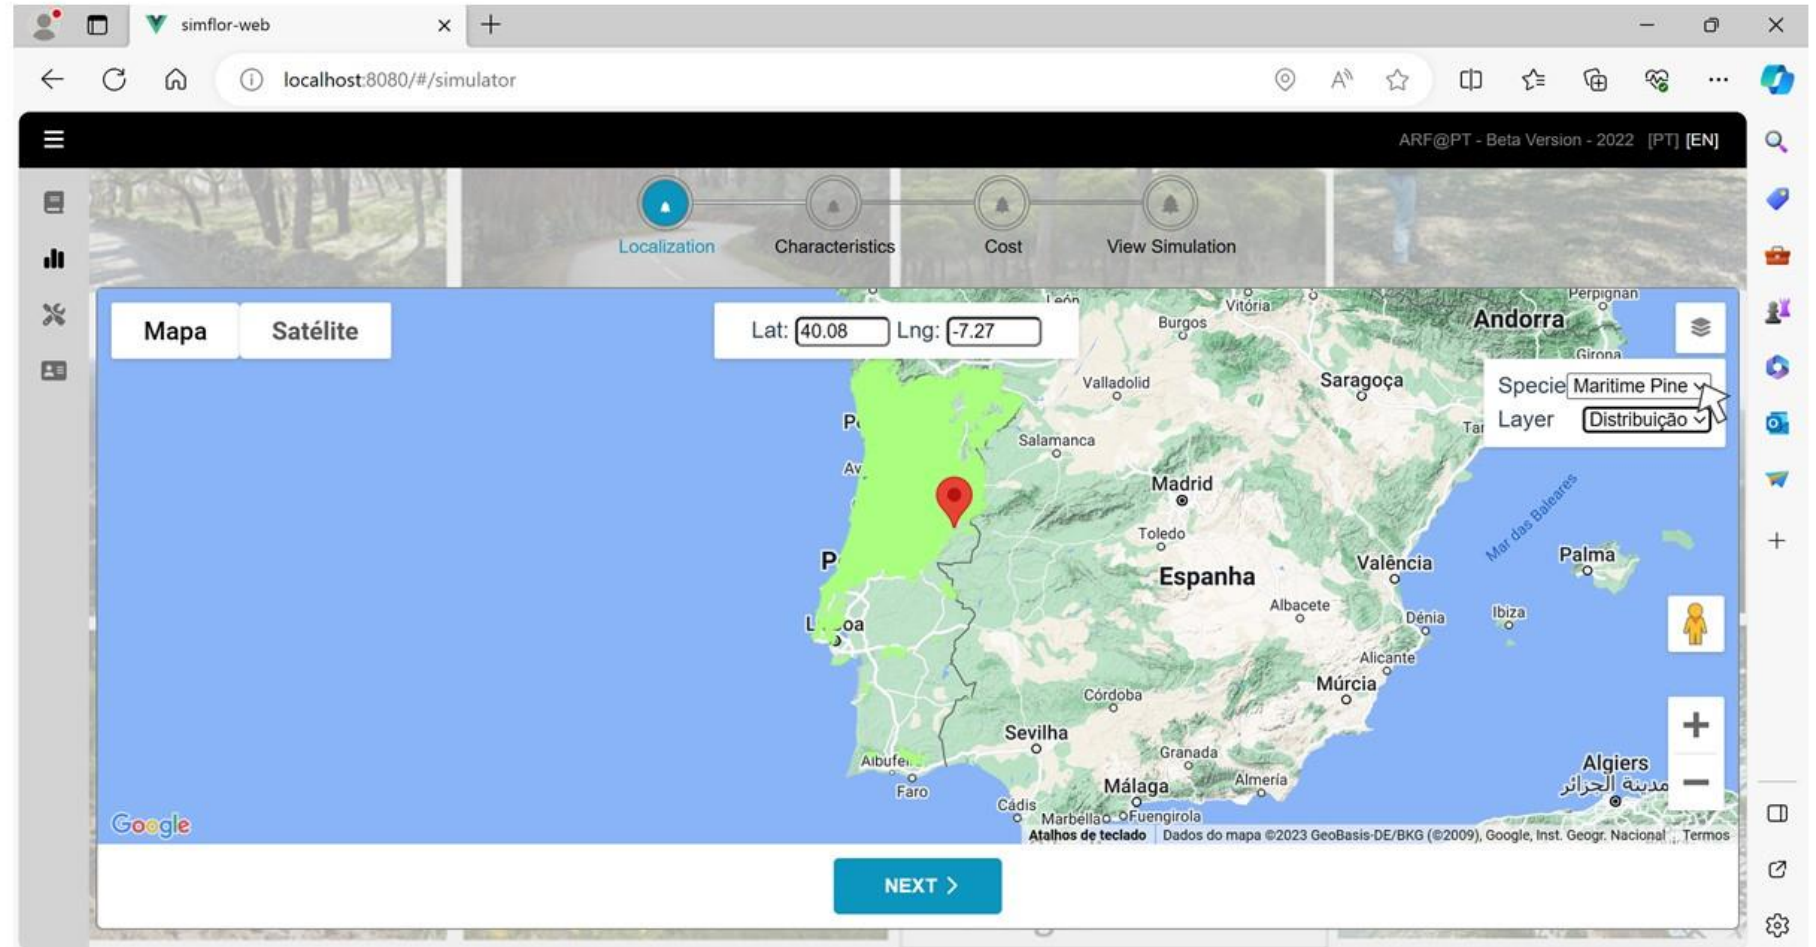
simflor-web

localhost:8080/#/simulator

ARF@PT - Beta Version - 2022 [PT] [EN]

Localization Characteristics Cost View Simulation

Mapa Satélite

Lat: 40.08 Lng: -7.27

Specie Maritime Pine
Layer Distribuição

León Vitória Burgos Perpignan Andorra Girona Valladolid Saragoça Tar P Salamanca Av Madrid Toledo P Espanha València Palma Mar das Baleares Albacete Dénia Ibiza L oa Alicante Múrcia Córdoba Sevilha Granada Albufei Almeria Algiers مدينة الجزائر Málaga Faro Cádis Marbella Fuengirola

Google

Atalhos de teclado Dados do mapa ©2023 GeoBasis-DE/BKG (©2009), Google, Inst. Geogr. Nacional Termos

NEXT ›